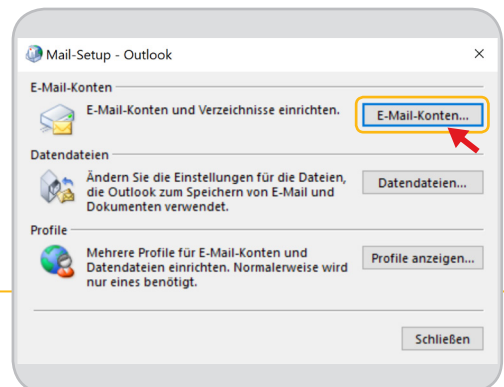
Mail-Setup - Outlook

×

E-Mail-Konten

E-Mail-Konten und Verzeichnisse einrichten.

E-Mail-Konten...

Datendateien

Ändern Sie die Einstellungen für die Dateien, die Outlook zum Speichern von E-Mail und Dokumenten verwendet.

Datendateien...

Profile

Mehrere Profile für E-Mail-Konten und Datendateien einrichten. Normalerweise wird nur eines benötigt.

Profile anzeigen...

Schließen